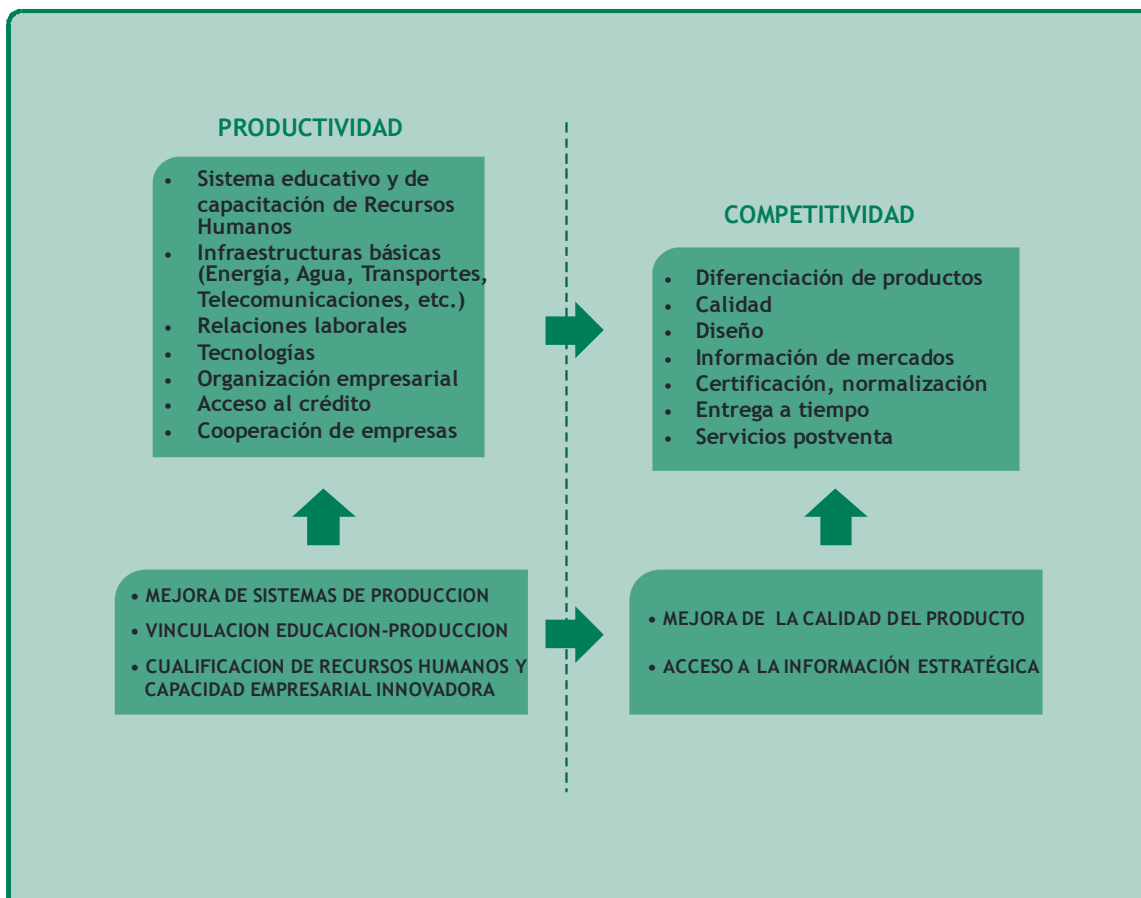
PRODUCTIVIDAD

- Sistema educativo y de capacitación de Recursos Humanos
- Infraestructuras básicas (Energía, Agua, Transportes, Telecomunicaciones, etc.)
- Relaciones laborales
- Tecnologías
- Organización empresarial
- Acceso al crédito
- Cooperación de empresas

COMPETITIVIDAD

- Diferenciación de productos
- Calidad
- Diseño
- Información de mercados
- Certificación, normalización
- Entrega a tiempo
- Servicios postventa

• MEJORA DE SISTEMAS DE PRODUCCION
• VINCULACION EDUCACION-PRODUCCION
• CUALIFICACION DE RECURSOS HUMANOS Y CAPACIDAD EMPRESARIAL INNOVADORA

• MEJORA DE LA CALIDAD DEL PRODUCTO
• ACCESO A LA INFORMACIÓN ESTRATÉGICA